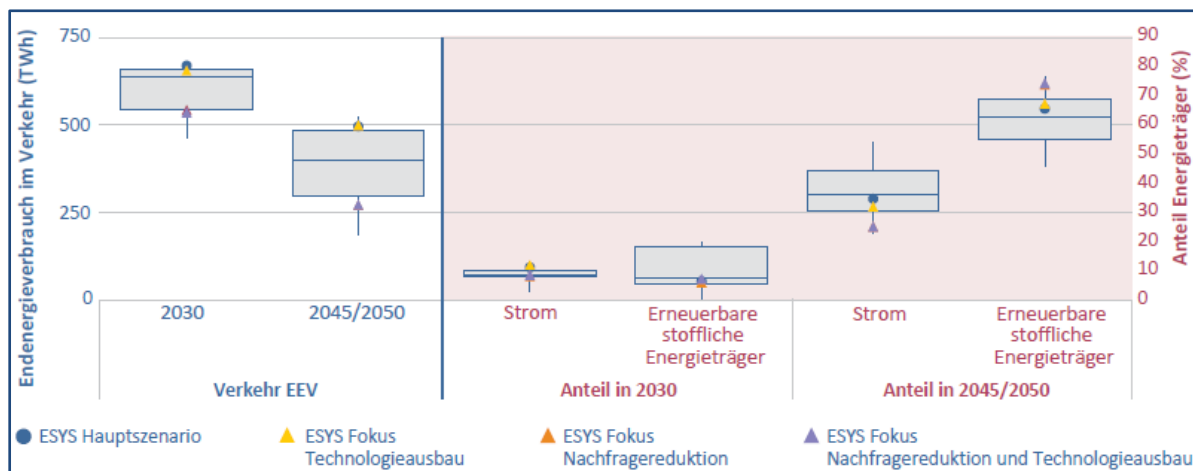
Endenergieverbrauch im Verkehr (TWh)

750
500
250
0

2030
2045/2050
Verkehr EEV

Strom
Erneuerbare stoffliche Energieträger
Anteil in 2030

Strom
Erneuerbare stoffliche Energieträger
Anteil in 2045/2050

Anteil Energieträger (%)

90
80
70
60
50
40
30
20
10
0

ESYS Hauptszenario
ESYS Fokus Technologieausbau
ESYS Fokus Nachfragereduktion
ESYS Fokus Nachfragereduktion und Technologieausbau